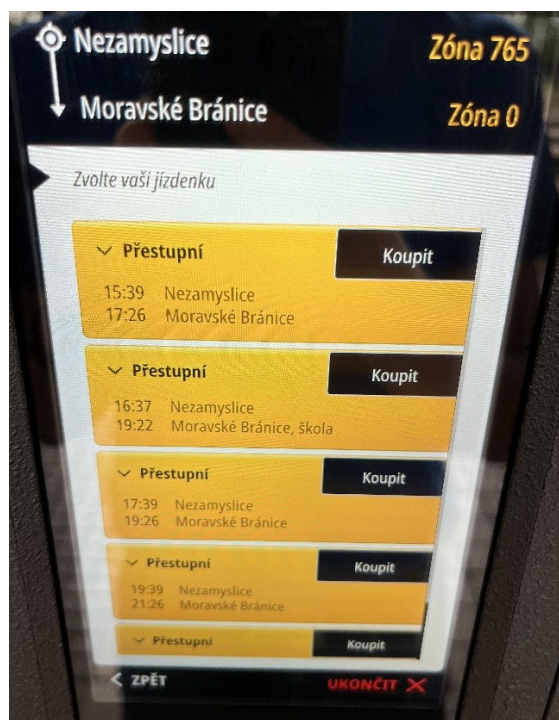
Nezamyslice
Zóna 765

Moravské Bránice
Zóna 0

Zvolte vaši jízdenku

Přestupní
Koupit
15:39 Nezamyslice
17:26 Moravské Bránice

Přestupní
Koupit
16:37 Nezamyslice
19:22 Moravské Bránice, škola

Přestupní
Koupit
17:39 Nezamyslice
19:26 Moravské Bránice

Přestupní
Koupit
19:39 Nezamyslice
21:26 Moravské Bránice

Přestupní
Koupit

< ZPĚT
UKONČIT ✕